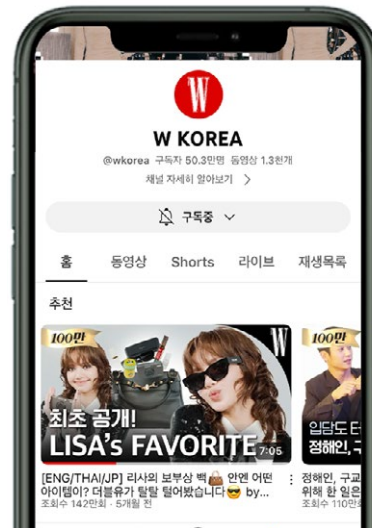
W

W KOREA

@wkorea 구독자 50.3만명 동영상 1.3천개

채널 자세히 알아보기 >

구독중

홈 동영상 Shorts 라이브 재생목록

추천

100만

W

최초 공개!

LISA's FAVORITE

7:05

[ENG/THAI/JP] 리사의 보부상 백 안에 어떤 아이템이? 더블유가 탈탈 털어봤습니다 by...

조회수 142만회 · 5개월 전

100만

입담도 터

정해인

정해인, 구교

위해 한 일은

조회수 110만